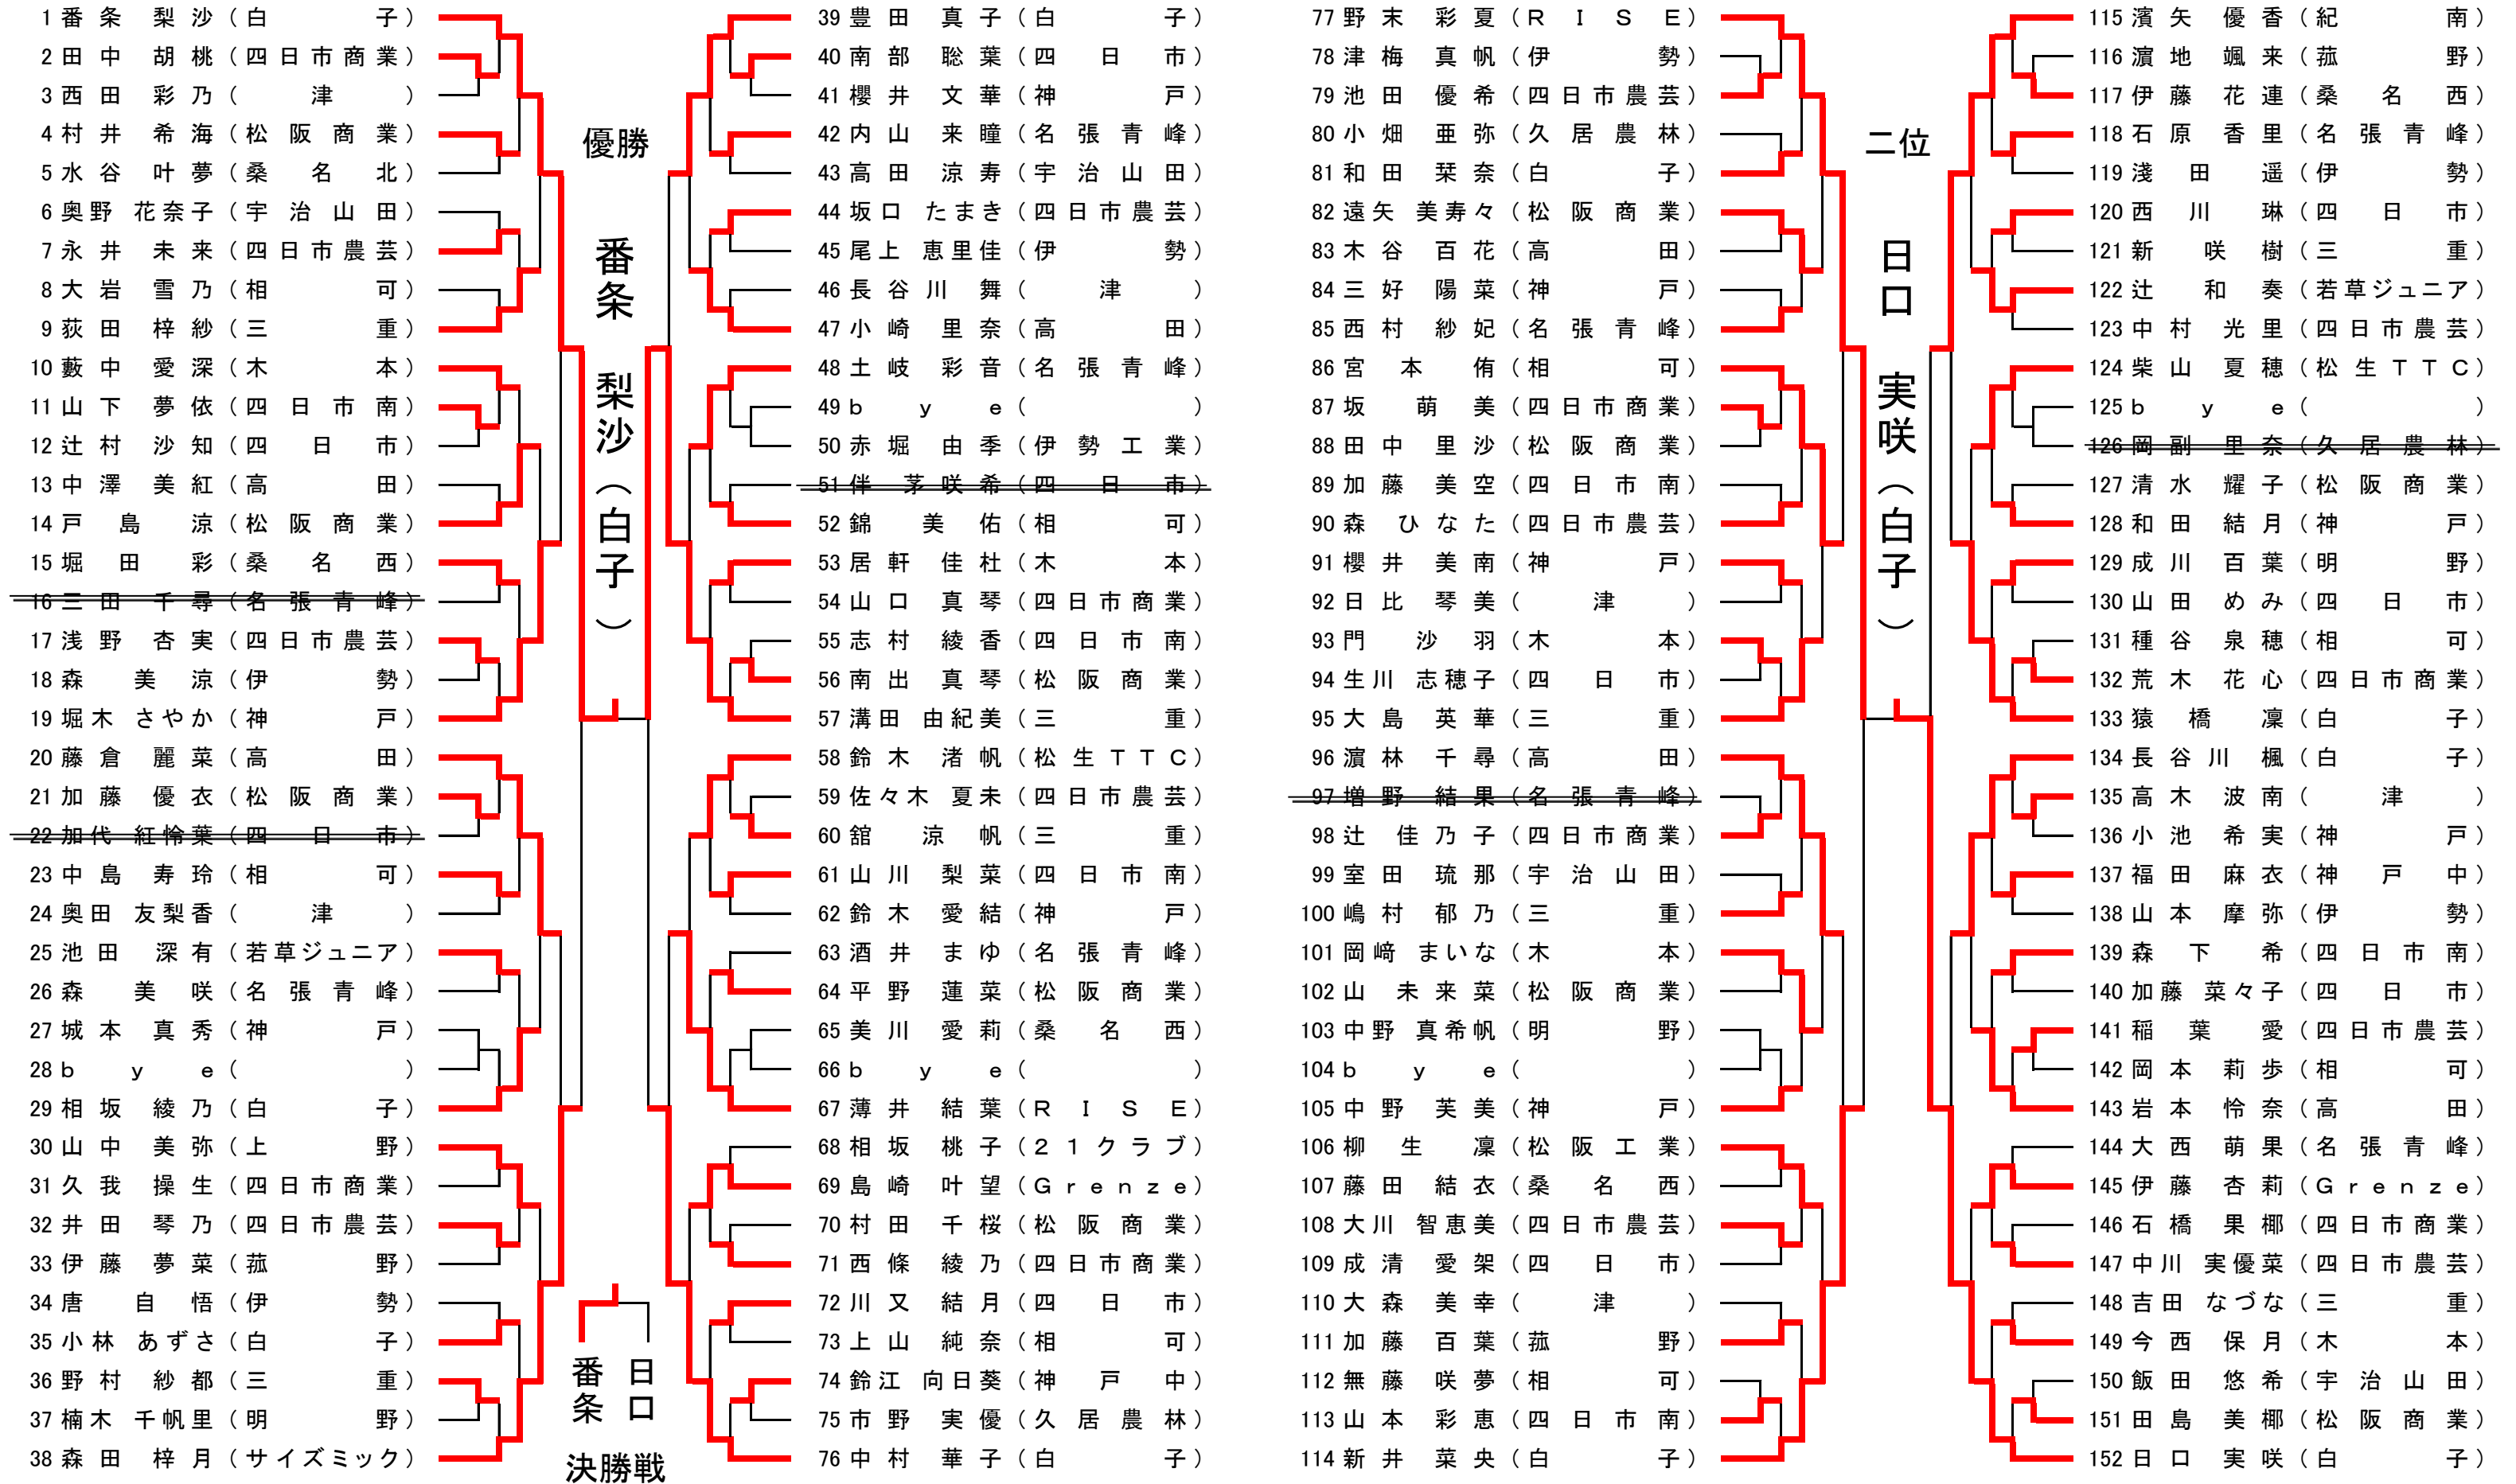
1 番条 梨沙（白子）
2 田中 胡桃（四日市商業）
3 西田 彩乃（津）
4 村井 希海（松阪商業）
5 水谷 叶夢（桑名北）
6 奥野 花奈子（宇治山田）
7 永井 未来（四日市農芸）
8 大岩 雪乃（相可）
9 荻田 梓紗（三重）
10 藪中 愛深（木本）
11 山下 夢依（四日市南）
12 辻村 沙知（四日市）
13 中澤 美紅（高田）
14 戸島 涼（松阪商業）
15 堀田 彩（桑名西）
16 三田 千尋（名張青峰）
17 浅野 杏実（四日市農芸）
18 森 美涼（伊勢）
19 堀木 さやか（神戸）
20 藤倉 麗菜（高田）
21 加藤 優衣（松阪商業）
22 加代 紅怜菜（四日市）
23 中島 寿玲（相可）
24 奥田 友梨香（津）
25 池田 深有（若草ジュニア）
26 森 美咲（名張青峰）
27 城本 真秀（神戸）
28 bye（）
29 相坂 綾乃（白子）
30 山中 美弥（上野）
31 久我 操生（四日市商業）
32 井田 琴乃（四日市農芸）
33 伊藤 夢菜（菰野）
34 唐 自悟（伊勢）
35 小林 あずさ（白子）
36 野村 紗都（三重）
37 楠木 千帆里（明野）
38 森田 梓月（サイズミック）

優勝
番条 梨沙（白子）

番条
日口
決勝戦

39 豊田 真子（白子）
40 南部 聡葉（四日市）
41 櫻井 文華（神戸）
42 内山 来瞳（名張青峰）
43 高田 涼寿（宇治山田）
44 坂口 たまき（四日市農芸）
45 尾上 恵里佳（伊勢）
46 長谷川 舞（津）
47 小崎 里奈（高田）
48 土岐 彩音（名張青峰）
49 bye（）
50 赤堀 由季（伊勢工業）
51 伴 茅咲希（四日市）
52 錦 美佑（相可）
53 居軒 佳杜（木本）
54 山口 真琴（四日市商業）
55 志村 綾香（四日市南）
56 南出 真琴（松阪商業）
57 溝田 由紀美（三重）
58 鈴木 渚帆（松生TTC）
59 佐々木 夏未（四日市農芸）
60 舘 涼帆（三重）
61 山川 梨菜（四日市南）
62 鈴木 愛結（神戸）
63 酒井 まゆ（名張青峰）
64 平野 蓮菜（松阪商業）
65 美川 愛莉（桑名西）
66 bye（）
67 薄井 結葉（RISE）
68 相坂 桃子（21クラブ）
69 島崎 叶望（Grenze）
70 村田 千桜（松阪商業）
71 西條 綾乃（四日市商業）
72 川又 結月（四日市）
73 上山 純奈（相可）
74 鈴江 向日葵（神戸中）
75 市野 実優（久居農林）
76 中村 華子（白子）

77 野末 彩夏（RISE）
78 津梅 真帆（伊勢）
79 池田 優希（四日市農芸）
80 小畑 亜弥（久居農林）
81 和田 茉奈（白子）
82 遠矢 美寿々（松阪商業）
83 木谷 百花（高田）
84 三好 陽菜（神戸）
85 西村 紗妃（名張青峰）
86 宮本 侑（相可）
87 坂 萌美（四日市商業）
88 田中 里沙（松阪商業）
89 加藤 美空（四日市南）
90 森 ひなた（四日市農芸）
91 櫻井 美南（神戸）
92 日比 琴美（津）
93 門 沙羽（木本）
94 生川 志穂子（四日市）
95 大島 英華（三重）
96 濵林 千尋（高田）
97 増野 結果（名張青峰）
98 辻 佳乃子（四日市商業）
99 室田 琉那（宇治山田）
100 嶋村 郁乃（三重）
101 岡崎 まいな（木本）
102 山 未来菜（松阪商業）
103 中野 真希帆（明野）
104 bye（）
105 中野 芙美（神戸）
106 柳生 凜（松阪工業）
107 藤田 結衣（桑名西）
108 大川 智恵美（四日市農芸）
109 成清 愛架（四日市）
110 大森 美幸（津）
111 加藤 百葉（菰野）
112 無藤 咲夢（相可）
113 山本 彩恵（四日市南）
114 新井 菜央（白子）

二位
日口 実咲（白子）

115 濱矢 優香（紀南）
116 濵地 颯来（菰野）
117 伊藤 花連（桑名西）
118 石原 香里（名張青峰）
119 淺田 遥（伊勢）
120 西川 琳（四日市）
121 新 咲樹（三重）
122 辻 和奏（若草ジュニア）
123 中村 光里（四日市農芸）
124 柴山 夏穂（松生TTC）
125 bye（）
126 岡副 里奈（久居農林）
127 清水 耀子（松阪商業）
128 和田 結月（神戸）
129 成川 百葉（明野）
130 山田 めみ（四日市）
131 種谷 泉穂（相可）
132 荒木 花心（四日市商業）
133 猿橋 凜（白子）
134 長谷川 楓（白子）
135 高木 波南（津）
136 小池 希実（神戸）
137 福田 麻衣（神戸中）
138 山本 摩弥（伊勢）
139 森下 希（四日市南）
140 加藤 菜々子（四日市）
141 稲葉 愛（四日市農芸）
142 岡本 莉歩（相可）
143 岩本 怜奈（高田）
144 大西 萌果（名張青峰）
145 伊藤 杏莉（Grenze）
146 石橋 果椰（四日市商業）
147 中川 実優菜（四日市農芸）
148 吉田 なづな（三重）
149 今西 保月（木本）
150 飯田 悠希（宇治山田）
151 田島 美椰（松阪商業）
152 日口 実咲（白子）